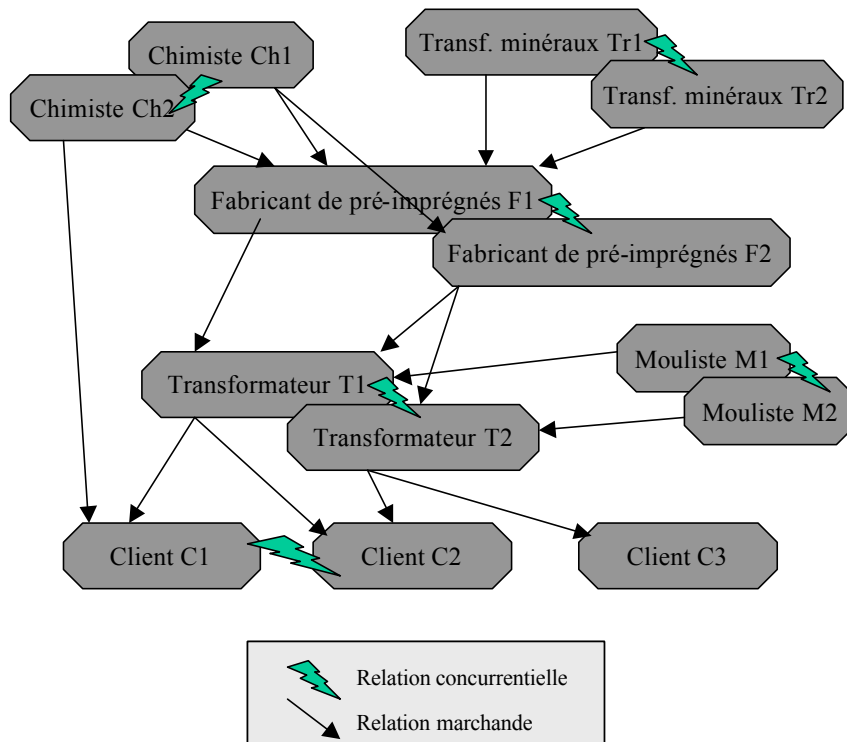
Chimiste Ch1

Chimiste Ch2

Transf. minéraux Tr1

Transf. minéraux Tr2

Fabricant de pré-imprégnés F1

Fabricant de pré-imprégnés F2

Transformateur T1

Transformateur T2

Mouliste M1

Mouliste M2

Client C1

Client C2

Client C3

Relation concurrentielle

Relation marchande